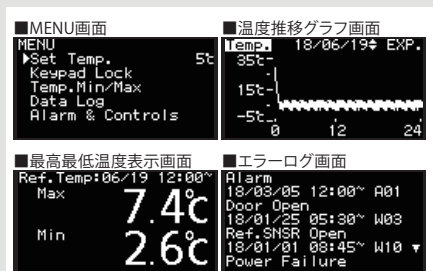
■MENU画面
MENU
▶Set Temp. 5℃
Keypad Lock
Temp.Min/Max
Data Log
Alarm & Controls

■温度推移グラフ画面
Temp. 18/06/19⇕ EXP.
35℃-
15℃-
-5℃-
0 12 24

■最高最低温度表示画面
Ref.Temp:06/19 12:00~
Max
7.4℃
Min
2.6℃

■エラーログ画面
Alarm
18/03/05 12:00~ A01
Door Open
18/01/25 05:30~ W03
Ref.SNSR Open
18/01/01 08:45~ W10 ▼
Power Failure